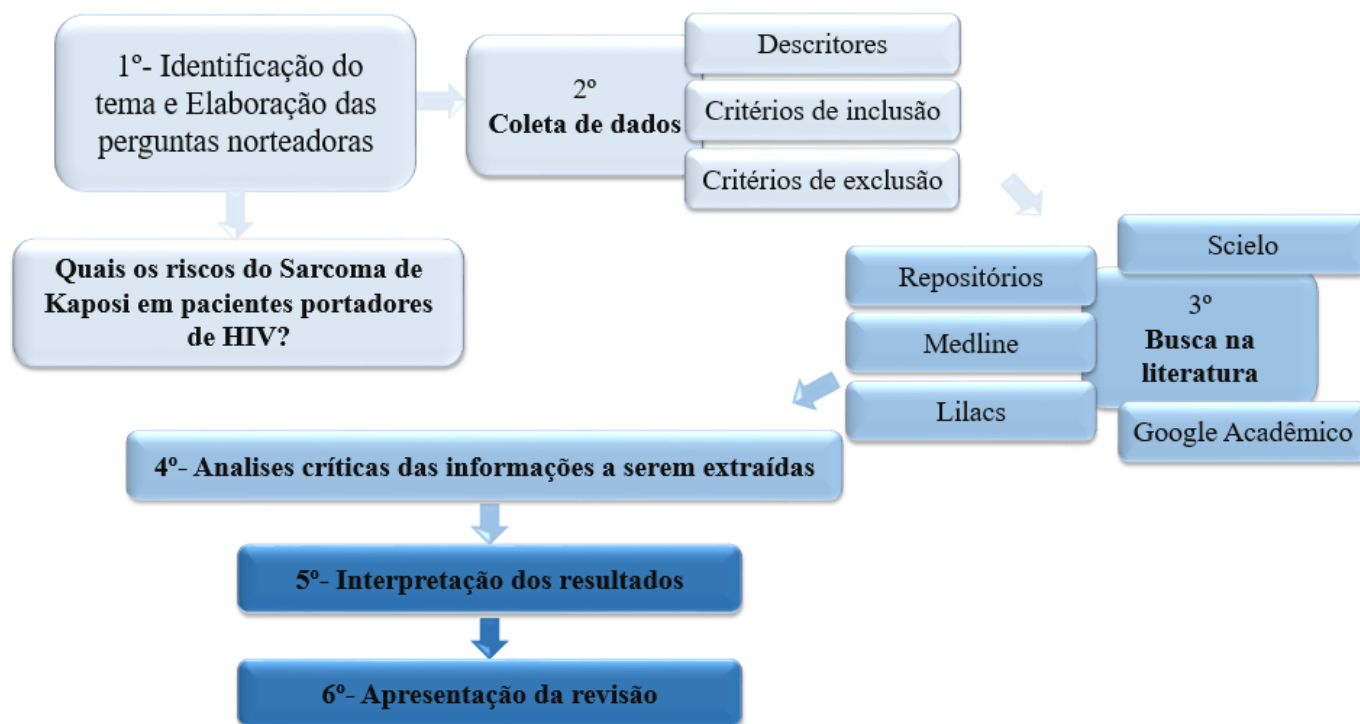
1º- Identificação do tema e Elaboração das perguntas norteadoras

Quais os riscos do Sarcoma de Kaposi em pacientes portadores de HIV?

2º
Coleta de dados

Descritores

Critérios de inclusão

Critérios de exclusão

Scielo

Repositórios

3º
Busca na literatura

Medline

Lilacs

Google Acadêmico

4º- Analises críticas das informações a serem extraídas

5º- Interpretação dos resultados

6º- Apresentação da revisão